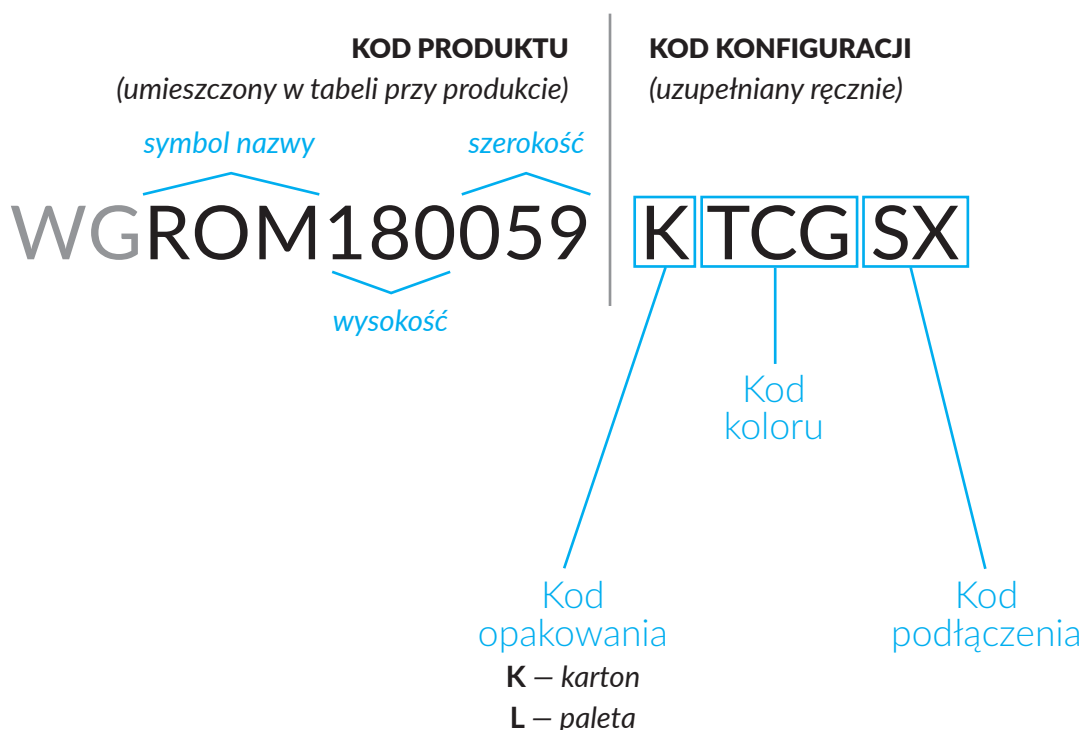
KOD PRODUKTU
(umieszczony w tabeli przy produkcie)

KOD KONFIGURACJI
(uzupełniany ręcznie)

symbol nazwy

szerokość

WGROM180059

wysokość

K TCG SX

Kod koloru

Kod opakowania
**K** – karton
**L** – paleta

Kod podłączenia